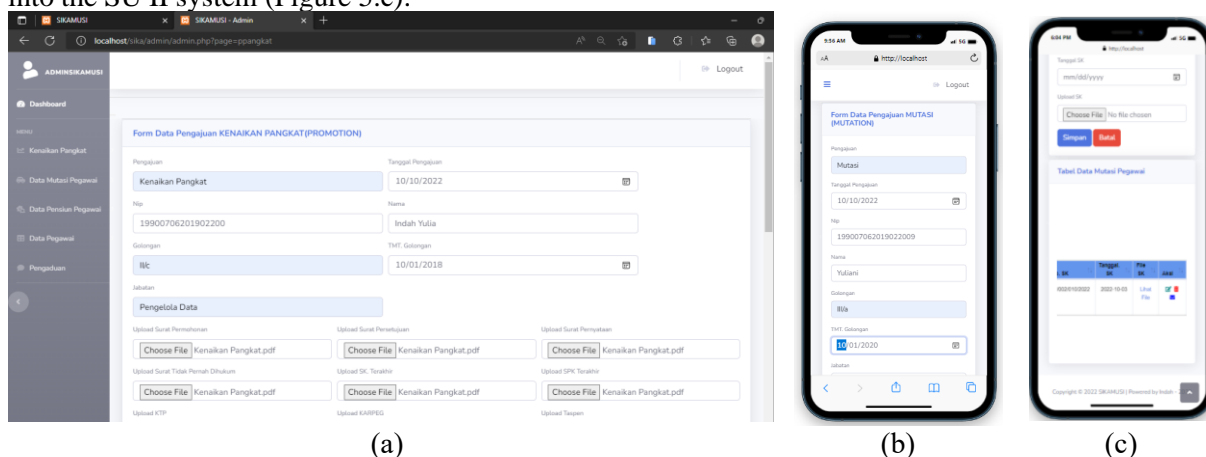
into the SU II system (Figure 5.c).

SIKAMUSI | SIKAMUSI - Admin

localhost/sika/admin/admin.php?page=ppangkat

ADMINSIKAMUSI

Logout

Dashboard

MENU

Kenaikan Pangkat

Data Mutasi Pegawai

Data Pensiun Pegawai

Data Pegawai

Pengaduan

Form Data Pengajuan KENAIKAN PANGKAT(PROMOTION)

Pengajuan

Kenaikan Pangkat

Tanggal Pengajuan

10/10/2022

Nip

199007062019022009

Nama

Indah Yulia

Golongan

III/c

TMT. Golongan

10/01/2018

Jabatan

Pengelola Data

Upload Surat Permohonan

Choose File Kenaikan Pangkat.pdf

Upload Surat Persetujuan

Choose File Kenaikan Pangkat.pdf

Upload Surat Pernyataan

Choose File Kenaikan Pangkat.pdf

Upload Surat Tidak Pernah Dihukum

Choose File Kenaikan Pangkat.pdf

Upload SK. Terakhir

Choose File Kenaikan Pangkat.pdf

Upload SPK Terakhir

Choose File Kenaikan Pangkat.pdf

Upload KTP

Upload KARPEG

Upload Taspen

9:56 AM

AA

http://localhost

Logout

Form Data Pengajuan MUTASI (MUTATION)

Pengajuan

Mutasi

Tanggal Pengajuan

10/10/2022

Nip

199007062019022009

Nama

Yuliani

Golongan

III/a

TMT. Golongan

10/01/2020

Jabatan

6:04 PM

http://localhost

Tanggal SK

mm/dd/yyyy

Upload SK

Choose File No file chosen

Simpan

Batal

Tabel Data Mutasi Pegawai

| . SK | Tanggal SK | File SK | Aksi |
|---|---|---|---|
| 0020102022 | 2022-10-03 | Lihat File | |

Copyright © 2022 SIKAMUSI | Powered by Indah

(a)

(b)

(c)